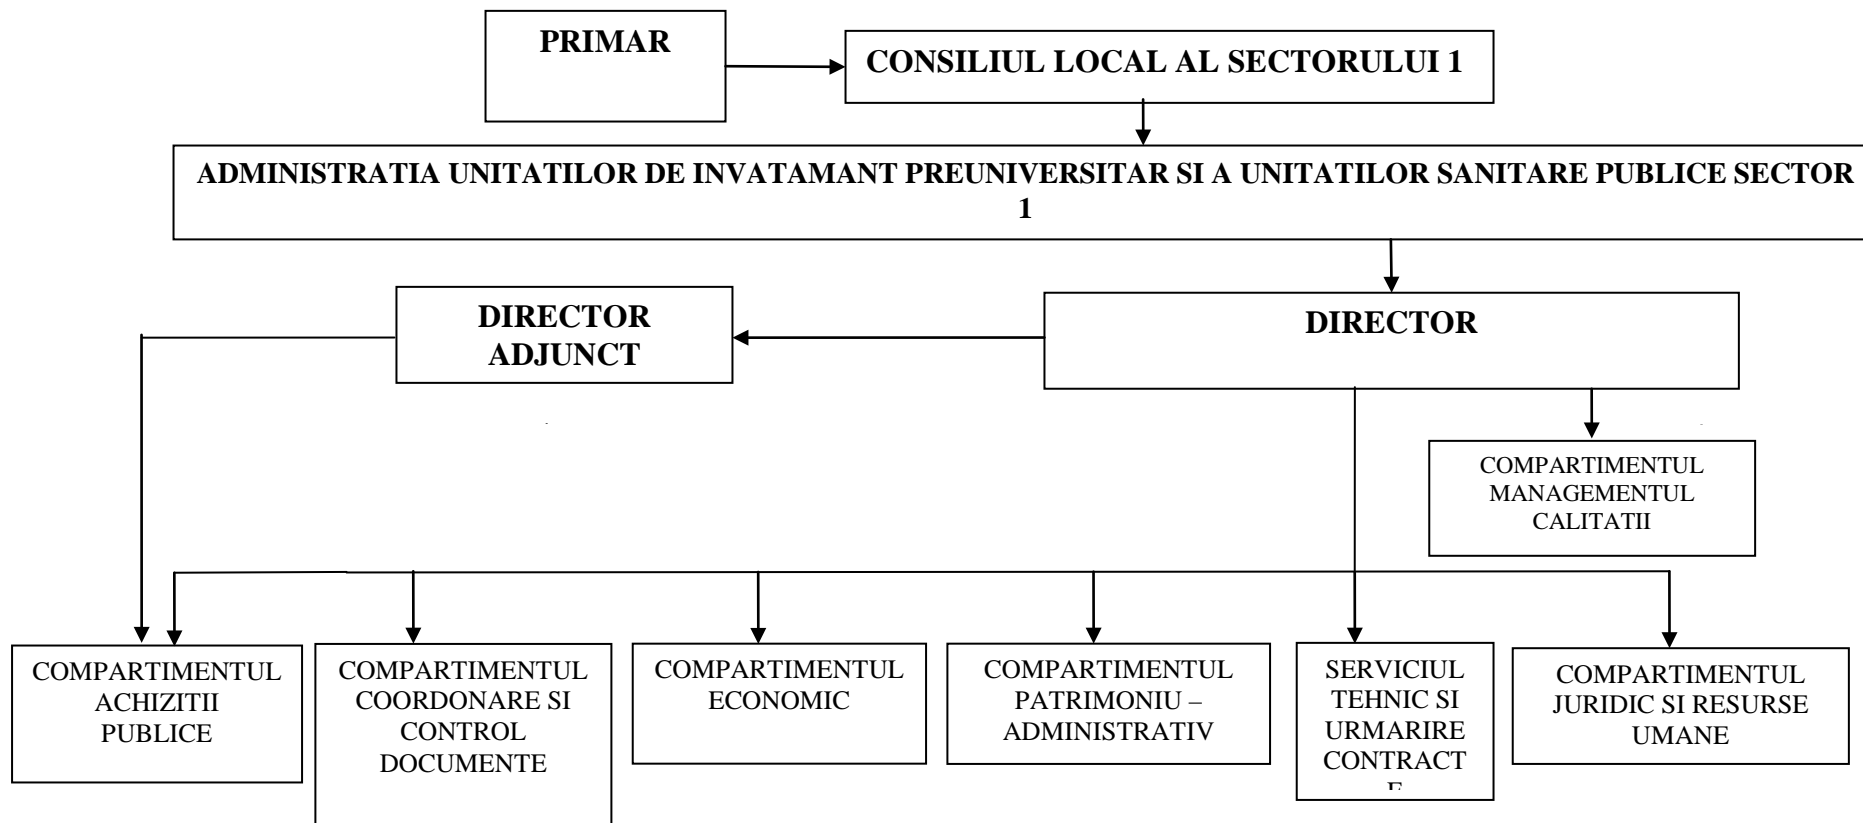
PRIMAR

CONSILIUL LOCAL AL SECTORULUI 1

ADMINISTRATIA UNITATILOR DE INVATAMANT PREUNIVERSITAR SI A UNITATILOR SANITARE PUBLICE SECTOR 1

DIRECTOR ADJUNCT

DIRECTOR

COMPARTIMENTUL MANAGEMENTUL CALITATII

COMPARTIMENTUL ACHIZITII PUBLICE

COMPARTIMENTUL COORDONARE SI CONTROL DOCUMENTE

COMPARTIMENTUL ECONOMIC

COMPARTIMENTUL PATRIMONIU – ADMINISTRATIV

SERVICIUL TEHNIC SI URMARIRE CONTRACT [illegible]

COMPARTIMENTUL JURIDIC SI RESURSE UMANE